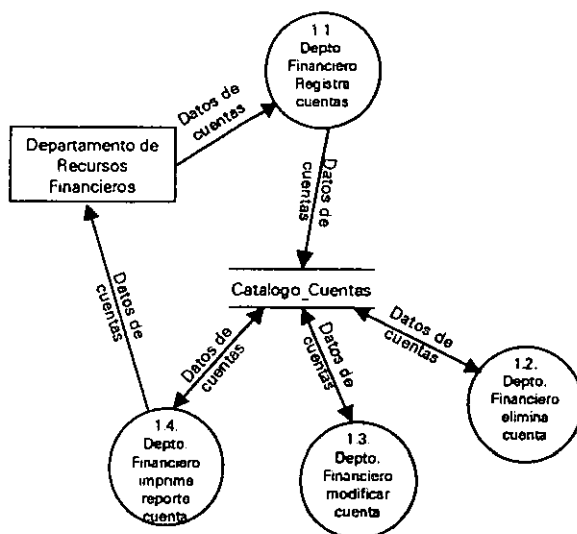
1.1
Depto Financiero Registra cuentas

Datos de cuentas

Departamento de Recursos Financieros

Datos de cuentas

Datos de cuentas

Catalogo_Cuentas

Datos de cuentas

Datos de cuentas

Datos de cuentas

1.2.
Depto. Financiero elimina cuenta

1.4.
Depto. Financiero imprima reporte cuenta

1.3.
Depto. Financiero modificar cuenta